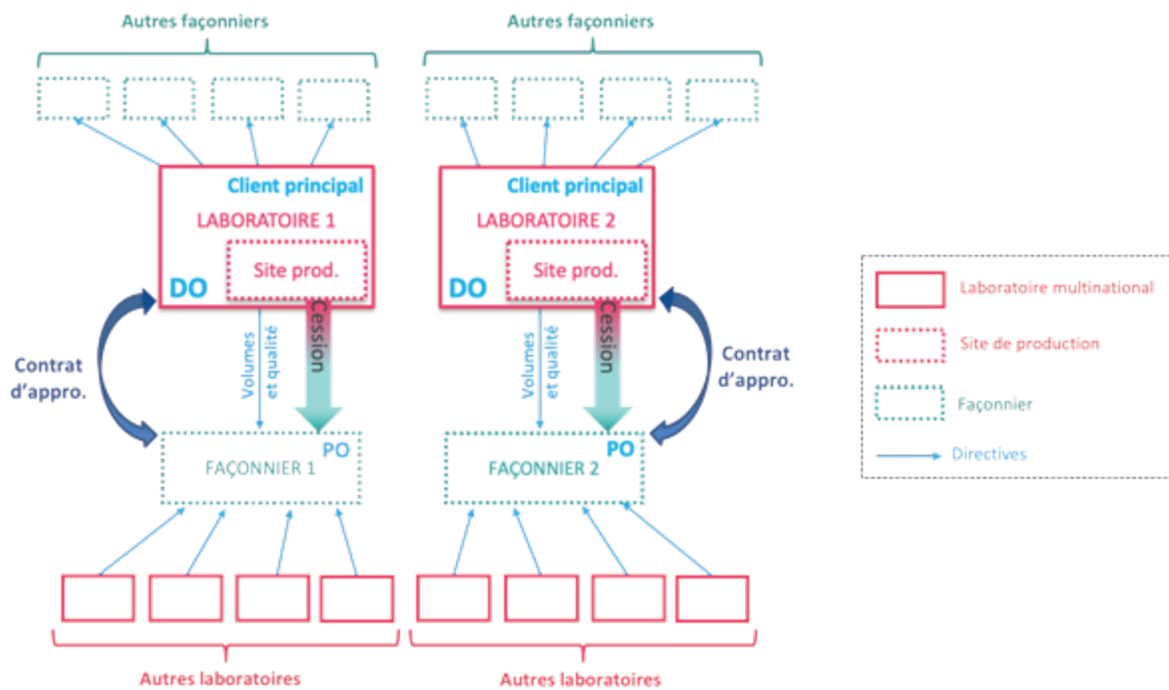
Autres façonniers

Autres façonniers

Client principal
LABORATOIRE 1
Site prod.
DO

Client principal
LABORATOIRE 2
Site prod.
DO

Contrat d'appro.

Volumes et qualité

Cession

PO
FAÇONNIER 1

Volumes et qualité

Cession

PO
FAÇONNIER 2

Contrat d'appro.

Laboratoire multinational
Site de production
Façonnier
Directives

Autres laboratoires

Autres laboratoires